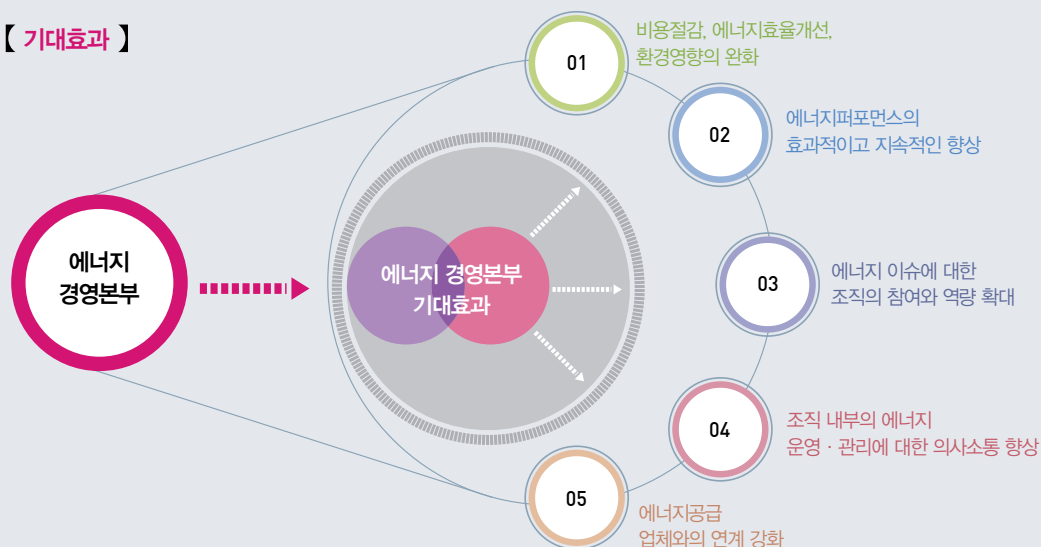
【 기대효과 】

에너지 경영본부

에너지 경영본부 기대효과

01

비용절감, 에너지효율개선, 환경영향의 완화

02

에너지퍼포먼스의 효과적이고 지속적인 향상

03

에너지 이슈에 대한 조직의 참여와 역량 확대

04

조직 내부의 에너지 운영 · 관리에 대한 의사소통 향상

05

에너지공급 업체와의 연계 강화